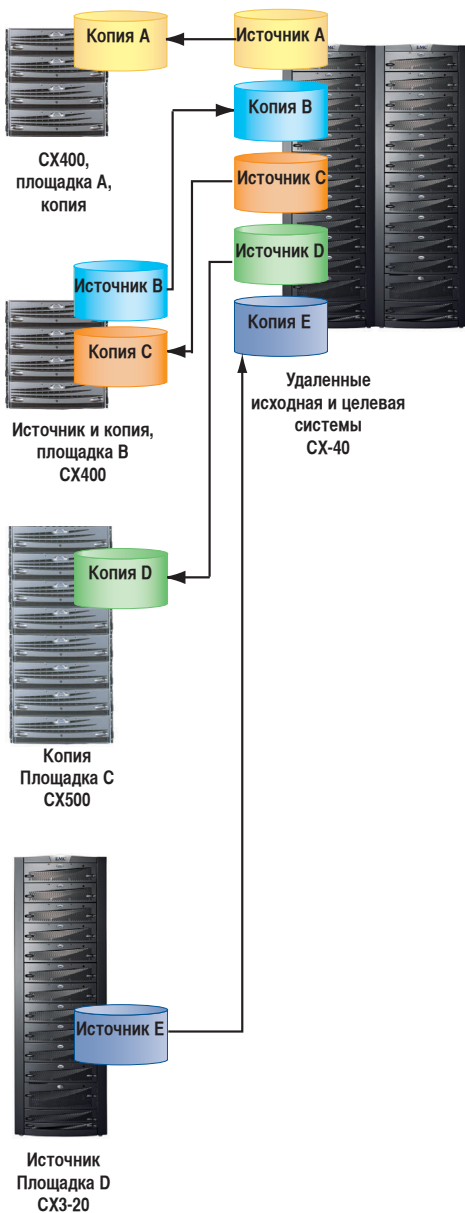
Копия A

Источник A

Копия B

CX400, площадка A, копия

Источник C

Источник D

Источник B

Копия E

Копия C

Удаленные исходная и целевая системы CX-40

Источник и копия, площадка B CX400

Копия D

Копия Площадка C CX500

Источник E

Источник Площадка D CX3-20